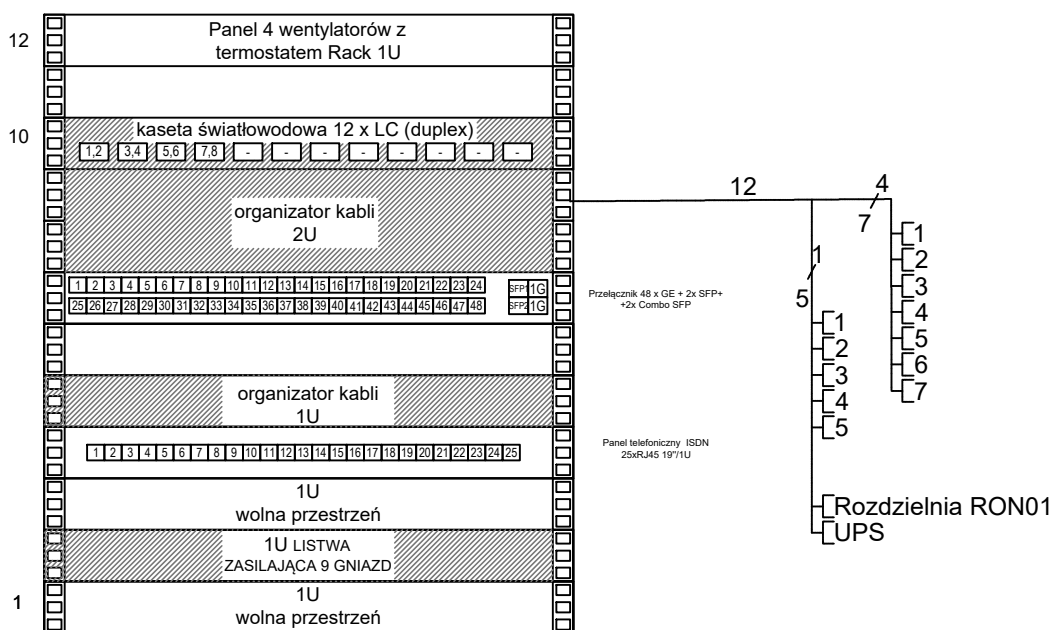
12

Panel 4 wentylatorów z termostatem Rack 1U

10

kaseta światłowodowa 12 x LC (duplex)

1,2 | 3,4 | 5,6 | 7,8 | - | - | - | - | - | - | - | -

organizator kabli 2U

| 1 | 2 | 3 | 4 | 5 | 6 | 7 | 8 | 9 | 10 | 11 | 12 | 13 | 14 | 15 | 16 | 17 | 18 | 19 | 20 | 21 | 22 | 23 | 24 | SFP1 | 1G |
|---|---|---|---|---|---|---|---|---|---|---|---|---|---|---|---|---|---|---|---|---|---|---|---|---|---|
| 25 | 26 | 27 | 28 | 29 | 30 | 31 | 32 | 33 | 34 | 35 | 36 | 37 | 38 | 39 | 40 | 41 | 42 | 43 | 44 | 45 | 46 | 47 | 48 | SFP2 | 1G |

Przełącznik 48 x GE + 2x SFP+ +2x Combo SFP

organizator kabli 1U

| 1 | 2 | 3 | 4 | 5 | 6 | 7 | 8 | 9 | 10 | 11 | 12 | 13 | 14 | 15 | 16 | 17 | 18 | 19 | 20 | 21 | 22 | 23 | 24 | 25 |
|---|---|---|---|---|---|---|---|---|---|---|---|---|---|---|---|---|---|---|---|---|---|---|---|---|

Panel telefoniczny ISDN 25xRJ45 19"/1U

1U wolna przestrzeń

1U LISTWA ZASILAJĄCA 9 GNIAZD

1

1U wolna przestrzeń

12

4

7

1
2
3
4
5
6
7

1

5

1
2
3
4
5

Rozdzielnia RON01
UPS